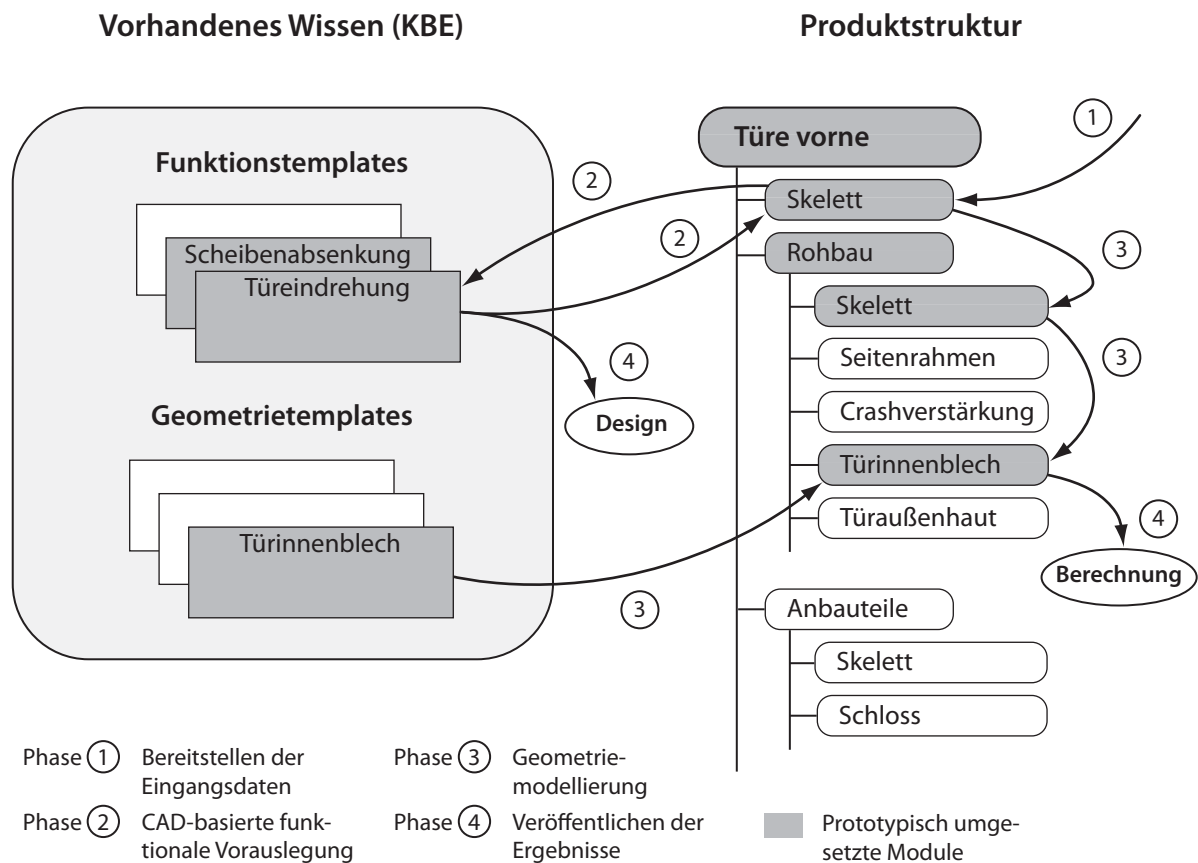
Vorhandenes Wissen (KBE)

Produktstruktur

Funktionstemplates

Scheibenabsenkung

Türeindrehung

Geometrietemplates

Türinnenblech

Design

Türe vorne

Skelett

Rohbau

Skelett

Seitenrahmen

Crashverstärkung

Türinnenblech

Türaußenhaut

Anbauteile

Skelett

Schloss

Berechnung

1

2

2

3

3

4

4

3

Phase 1 Bereitstellen der Eingangsdaten

Phase 2 CAD-basierte funktionale Vorauslegung

Phase 3 Geometriemodellierung

Phase 4 Veröffentlichen der Ergebnisse

Prototypisch umgesetzte Module